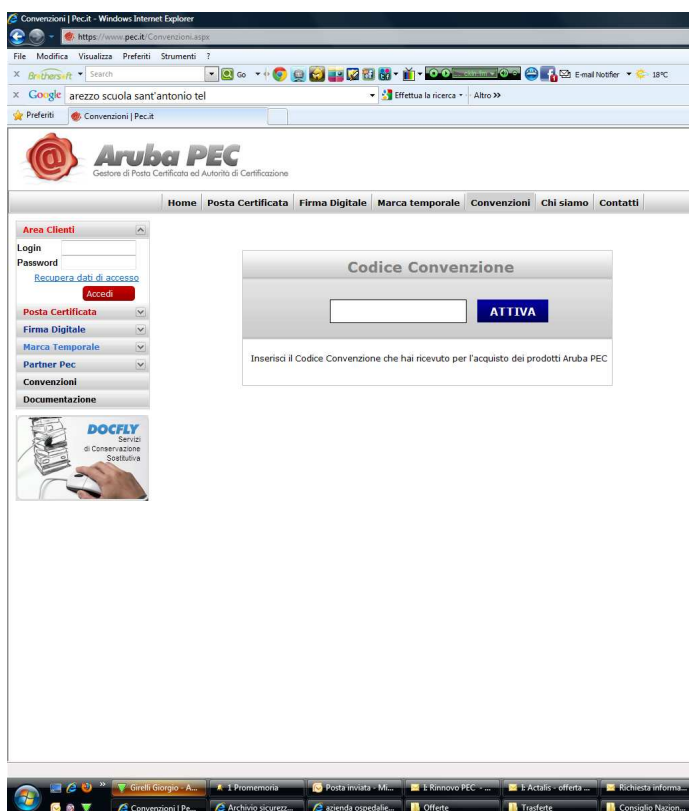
Convenzioni | Pec.it - Windows Internet Explorer

https://www.pec.it/Convenzioni.aspx

File Modifica Visualizza Preferiti Strumenti ?

Brothersoft Search Go E-mail Notifier 18°C

Google arezzo scuola sant'antonio tel Effettua la ricerca Altro »

Preferiti Convenzioni | Pec.it

Aruba PEC
Gestore di Posta Certificata ed Autorità di Certificazione

Home | Posta Certificata | Firma Digitale | Marca temporale | Convenzioni | Chi siamo | Contatti

Area Clienti
Login
Password
Recupera dati di accesso
Accedi
Posta Certificata
Firma Digitale
Marca Temporale
Partner Pec
Convenzioni
Documentazione

DOCFLY
Servizi di Conservazione Sostitutiva

Codice Convenzione

ATTIVA

Inserisci il Codice Convenzione che hai ricevuto per l'acquisto dei prodotti Aruba PEC

Girelli Giorgio - A... | 1 Promemoria | Posta inviata - Mi... | Rinnovo PEC - ... | Actalis - offerta ... | Richiesta informa...
Convenzioni | Pe... | Archivio sicurezz... | azienda ospedalie... | Offerte | Trasferte | Consiglio Nazion...